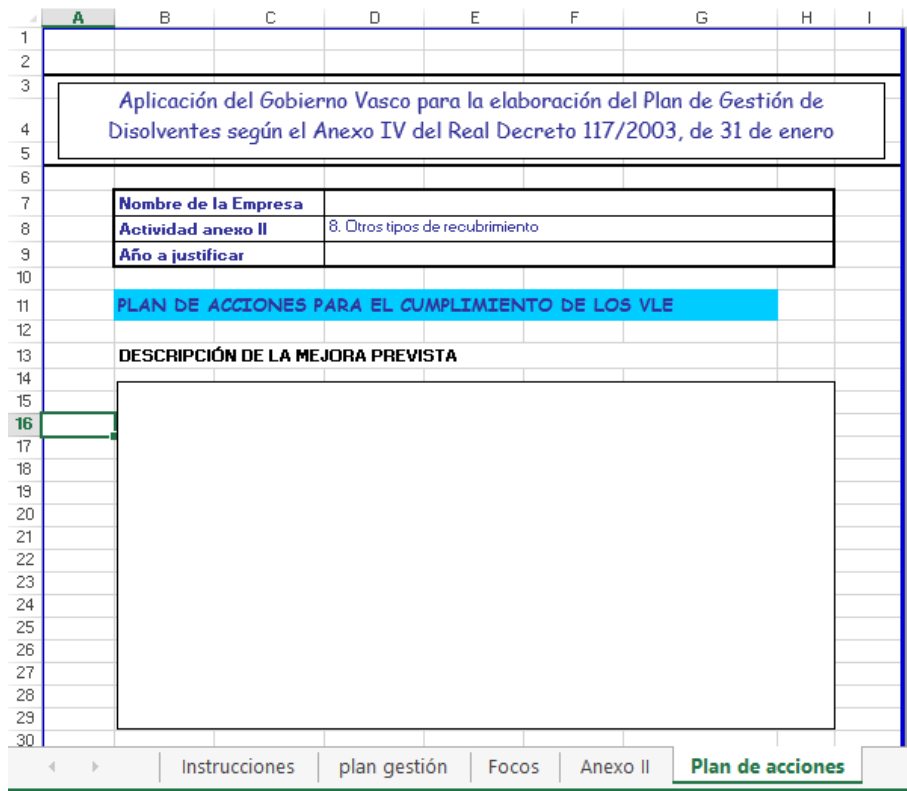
| | A | B | C | D | E | F | G | H | I |
|---|---|---|---|---|---|---|---|---|---|
| 1 | | | | | | | | | |
| 2 | | | | | | | | | |
| 3 | | | | | | | | | |
| 4 | | Aplicación del Gobierno Vasco para la elaboración del Plan de Gestión de Disolventes según el Anexo IV del Real Decreto 117/2003, de 31 de enero | | | | | | | |
| 5 | | | | | | | | | |
| 6 | | | | | | | | | |
| 7 | | Nombre de la Empresa | | | | | | | |
| 8 | | Actividad anexo II | | 8. Otros tipos de recubrimiento | | | | | |
| 9 | | Año a justificar | | | | | | | |
| 10 | | | | | | | | | |
| 11 | | PLAN DE ACCIONES PARA EL CUMPLIMIENTO DE LOS VLE | | | | | | | |
| 12 | | | | | | | | | |
| 13 | | DESCRIPCIÓN DE LA MEJORA PREVISTA | | | | | | | |
| 14 | | | | | | | | | |
| 15 | | | | | | | | | |
| 16 | | | | | | | | | |
| 17 | | | | | | | | | |
| 18 | | | | | | | | | |
| 19 | | | | | | | | | |
| 20 | | | | | | | | | |
| 21 | | | | | | | | | |
| 22 | | | | | | | | | |
| 23 | | | | | | | | | |
| 24 | | | | | | | | | |
| 25 | | | | | | | | | |
| 26 | | | | | | | | | |
| 27 | | | | | | | | | |
| 28 | | | | | | | | | |
| 29 | | | | | | | | | |
| 30 | | | | | | | | | |

Instrucciones | plan gestión | Focos | Anexo II | Plan de acciones